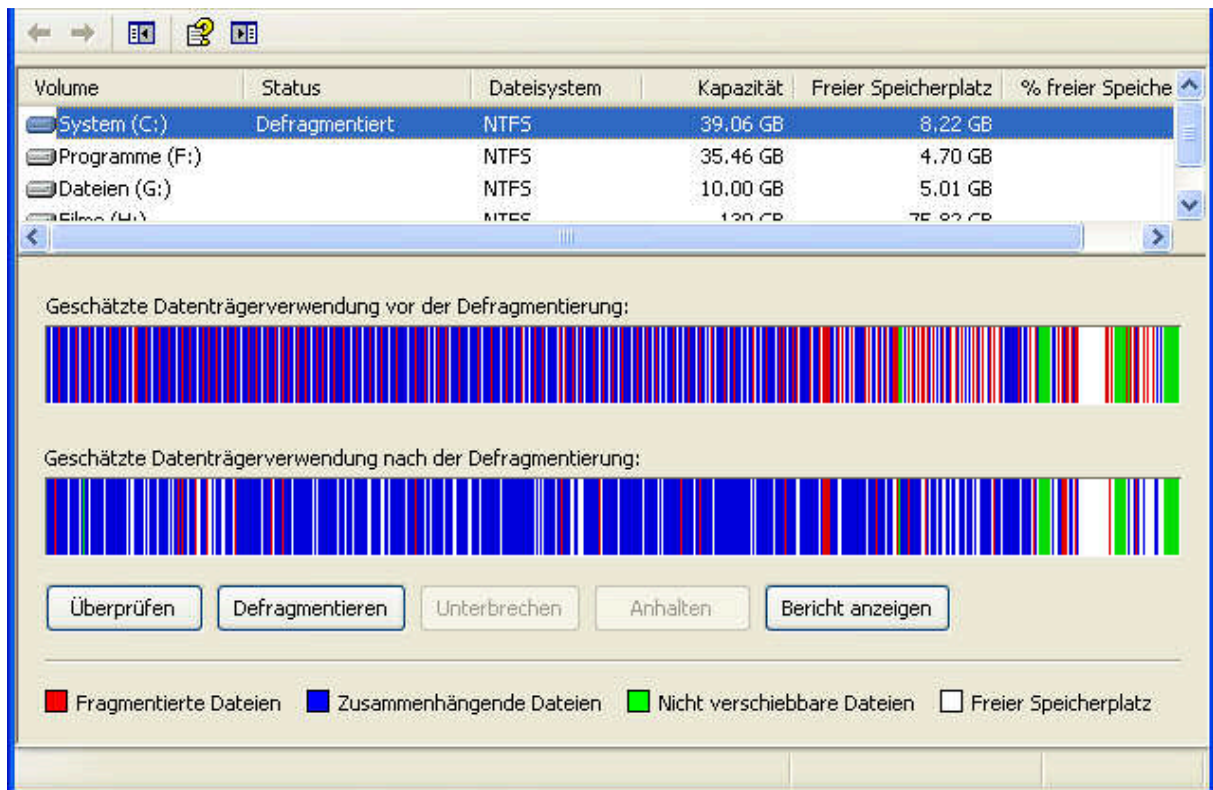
| Volume | Status | Dateisystem | Kapazität | Freier Speicherplatz | % freier Speiche |
|---|---|---|---|---|---|
| System (C:) | Defragmentiert | NTFS | 39.06 GB | 8.22 GB | |
| Programme (F:) | | NTFS | 35.46 GB | 4.70 GB | |
| Dateien (G:) | | NTFS | 10.00 GB | 5.01 GB | |
| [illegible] | | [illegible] | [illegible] | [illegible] | |

Geschätzte Datenträgerverwendung vor der Defragmentierung:

Geschätzte Datenträgerverwendung nach der Defragmentierung:

Überprüfen Defragmentieren Unterbrechen Anhalten Bericht anzeigen

Fragmentierte Dateien Zusammenhängende Dateien Nicht verschiebbare Dateien Freier Speicherplatz